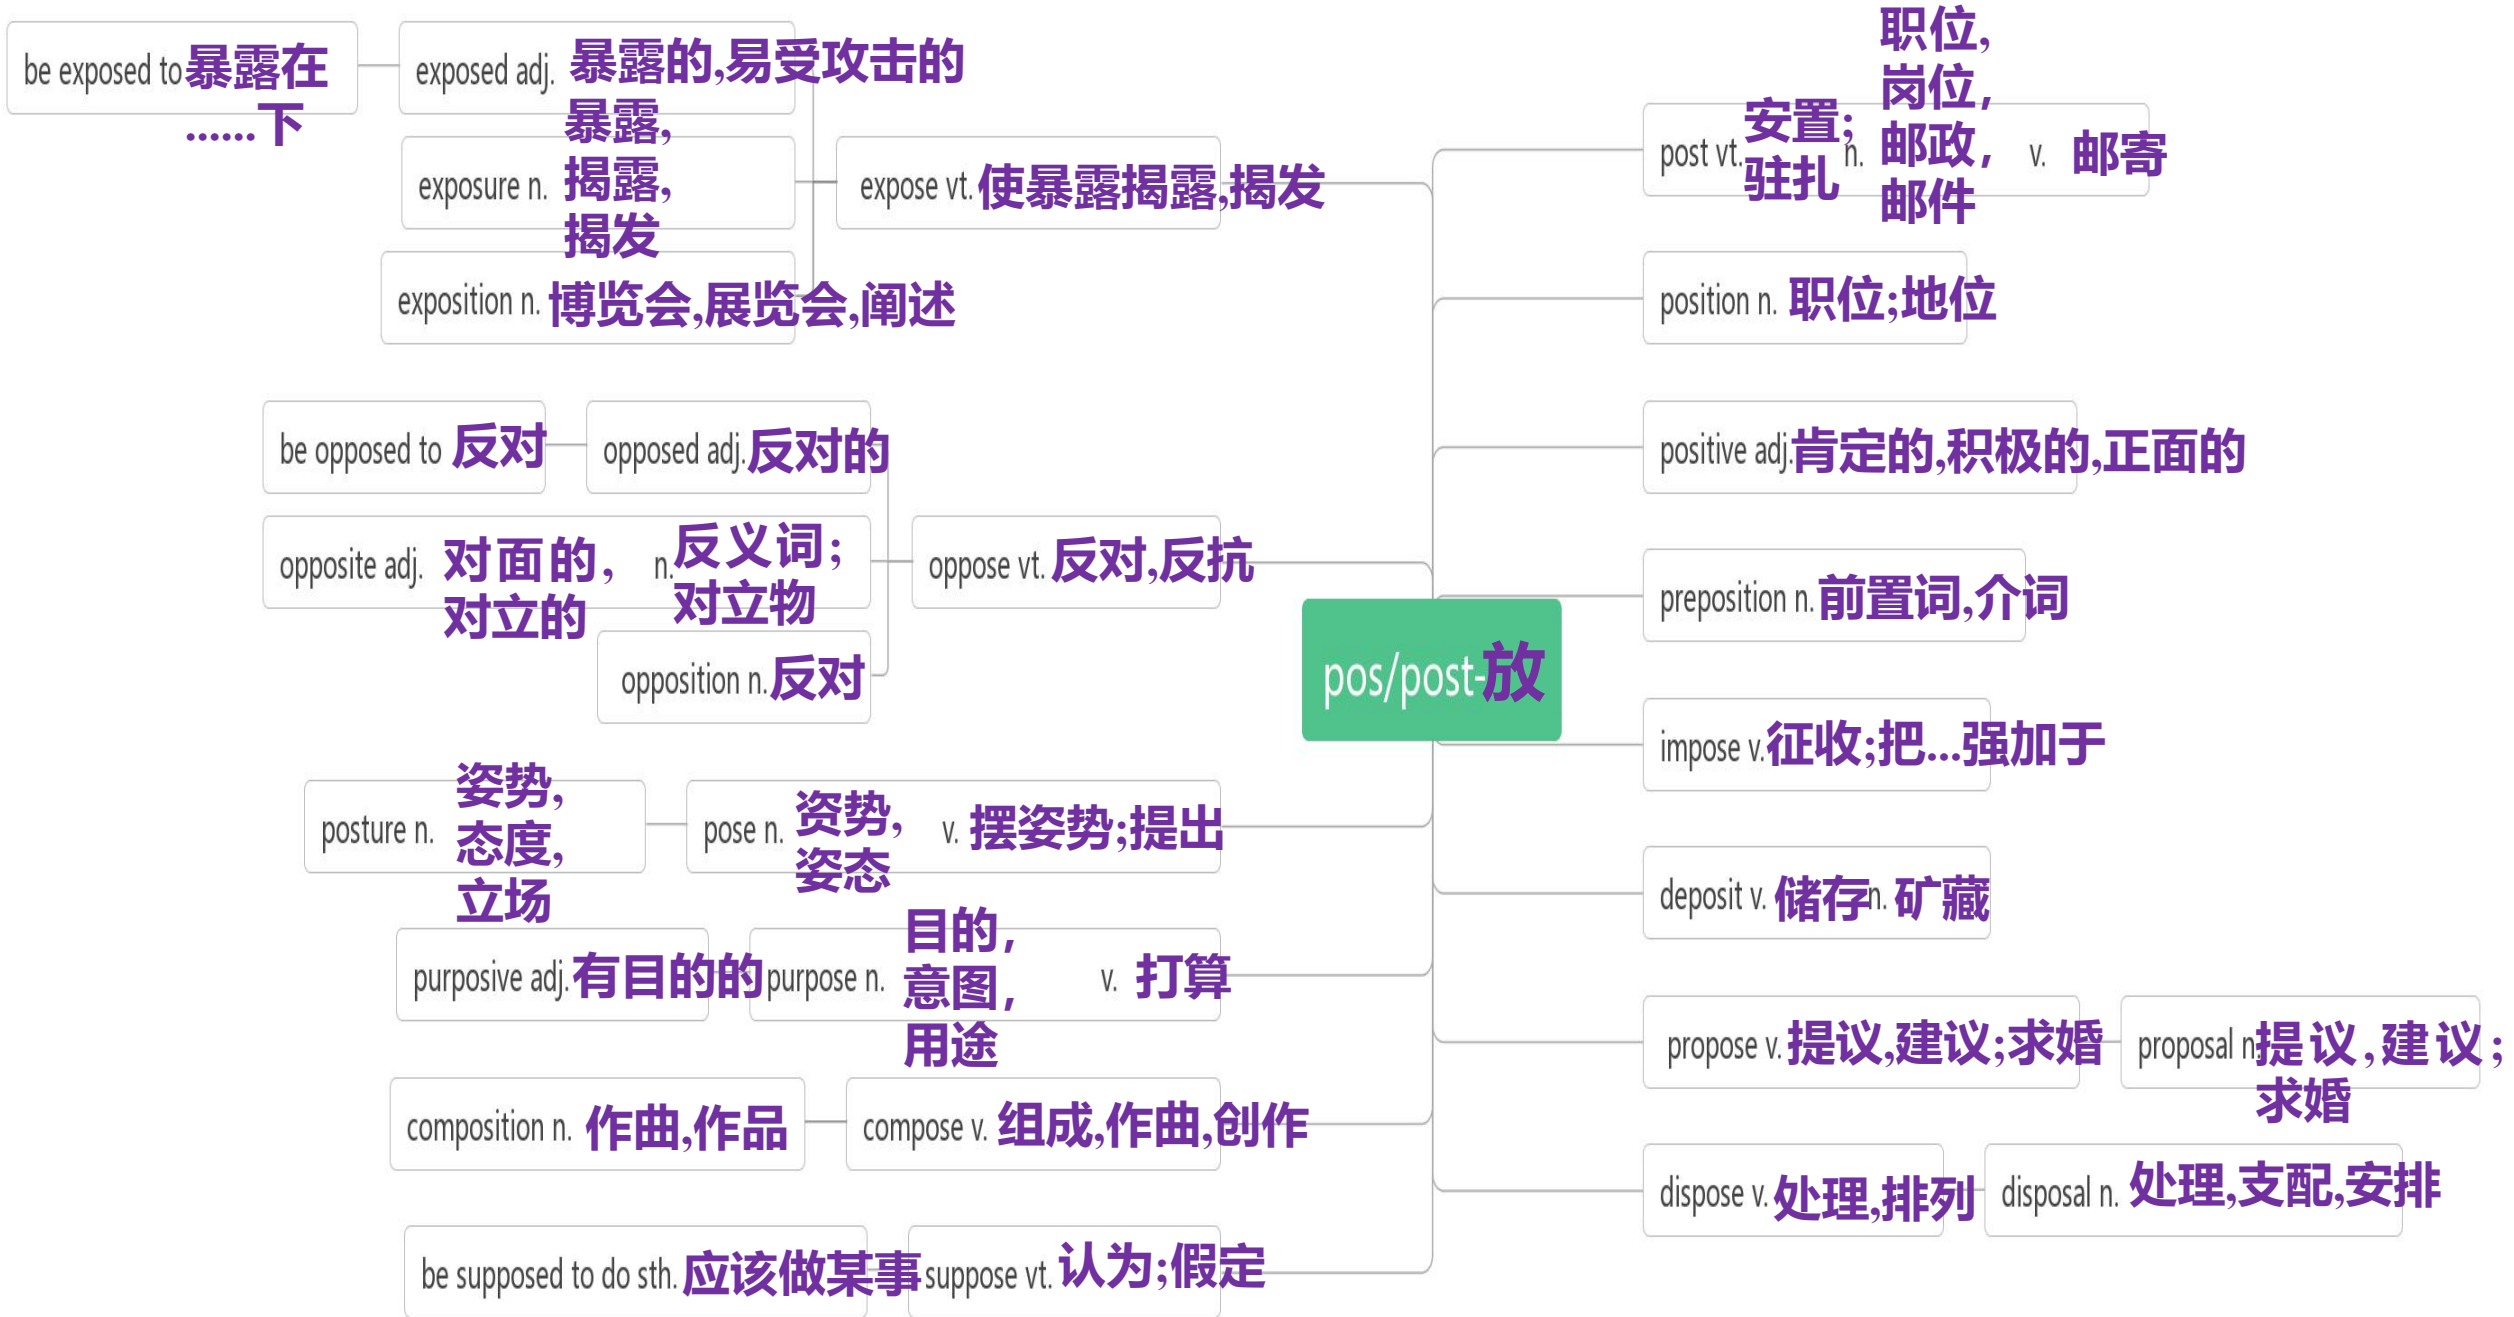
pos/post-放

be exposed to暴露在……下
exposed adj. 暴露的,易受攻击的
exposure n. 暴露,揭露,揭发
expose vt.使暴露揭露,揭发
exposition n. 博览会,展览会,阐述

be opposed to 反对
opposed adj.反对的
opposite adj. 对面的,对立的 n.反义词;对立物
oppose vt. 反对,反抗
opposition n.反对

posture n. 姿势,态度,立场
pose n. 资势,姿态 v. 摆姿势;提出

purposive adj.有目的的
purpose n. 目的,意图,用途 v. 打算

composition n. 作曲,作品
compose v. 组成,作曲,创作

be supposed to do sth.应该做某事
suppose vt. 认为;假定

post vt.安置;驻扎 n. 职位,岗位,邮政,邮件 v. 邮寄
position n. 职位;地位
positive adj.肯定的,积极的,正面的
preposition n.前置词,介词
impose v.征收;把...强加于
deposit v. 储存n. 矿藏
propose v.提议,建议;求婚
proposal n.提议,建议;求婚
dispose v.处理,排列
disposal n. 处理,支配,安排